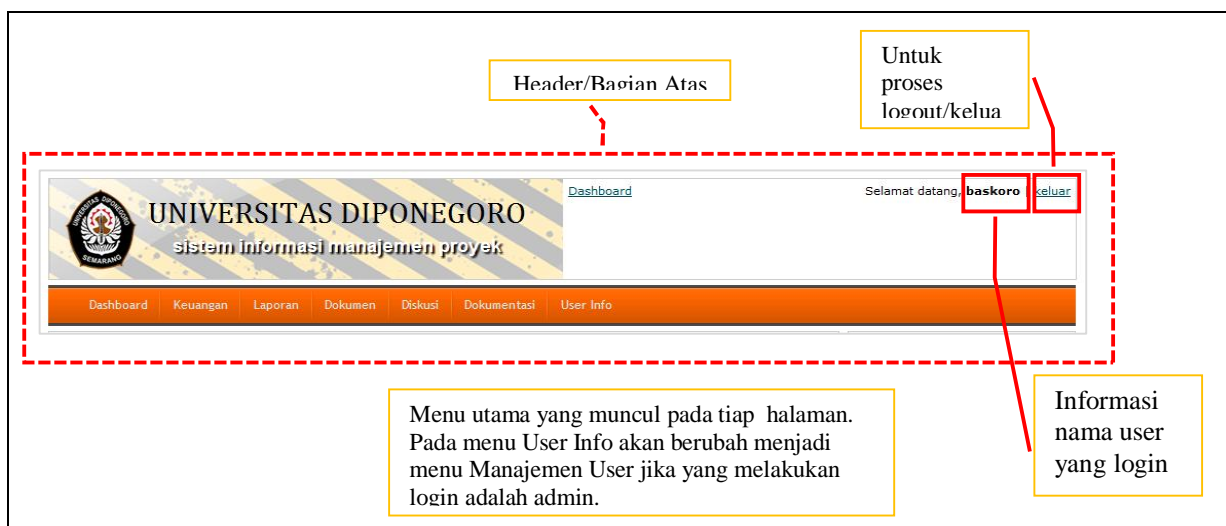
Header/Bagian Atas

Untuk proses logout/kelua

UNIVERSITAS DIPONEGORO
sistem informasi manajemen proyek

SEMARANG

Dashboard

Selamat datang, baskoro | keluar

Dashboard Keuangan Laporan Dokumen Diskusi Dokumentasi User Info

Menu utama yang muncul pada tiap halaman. Pada menu User Info akan berubah menjadi menu Manajemen User jika yang melakukan login adalah admin.

Informasi nama user yang login